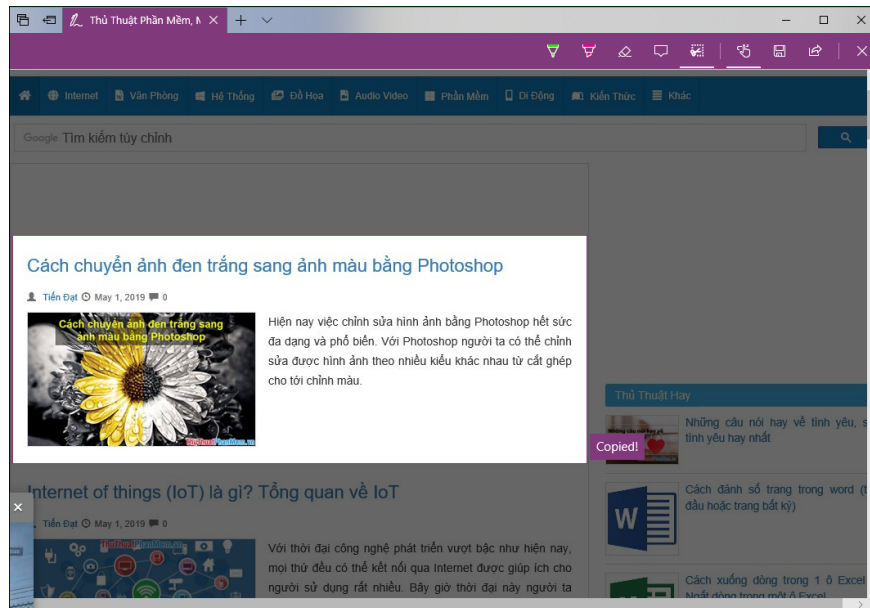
Thủ Thuật Phần Mềm, N

Internet  Văn Phòng  Hệ Thống  Đồ Họa  Audio Video  Phần Mềm  Di Động  Kiến Thức  Khác

Google Tìm kiếm tùy chỉnh

Cách chuyển ảnh đen trắng sang ảnh màu bằng Photoshop

Tiến Đạt  May 1, 2019  0

Cách chuyển ảnh đen trắng sang ảnh màu bằng Photoshop

Hiện nay việc chỉnh sửa hình ảnh bằng Photoshop hết sức đa dạng và phổ biến. Với Photoshop người ta có thể chỉnh sửa được hình ảnh theo nhiều kiểu khác nhau từ cắt ghép cho tới chỉnh màu.

Thủ Thuật Hay

Những câu nói hay về tình yêu, s tình yêu hay nhất

Copied!

Cách đánh số trang trong word (t đầu hoặc trang bất kỳ)

Internet of things (IoT) là gì? Tổng quan về IoT

Tiến Đạt  May 1, 2019  0

Với thời đại công nghệ phát triển vượt bậc như hiện nay, mọi thứ đều có thể kết nối qua Internet được giúp ích cho người sử dụng rất nhiều. Bây giờ thời đại này người ta

Cách xuống dòng trong 1 ô Excel